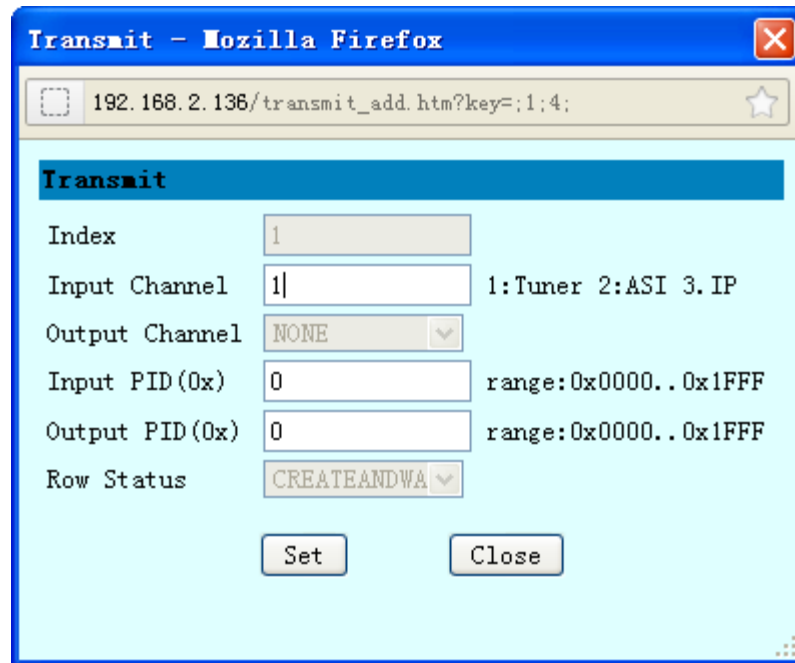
Transmit - Mozilla Firefox

192.168.2.136/transmit_add.htm?key=;1;4;

Transmit

Index 1

Input Channel 1 1:Tuner 2:ASI 3.IP

Output Channel NONE

Input PID(0x) 0 range:0x0000..0x1FFF

Output PID(0x) 0 range:0x0000..0x1FFF

Row Status CREATEANDWA

Set Close